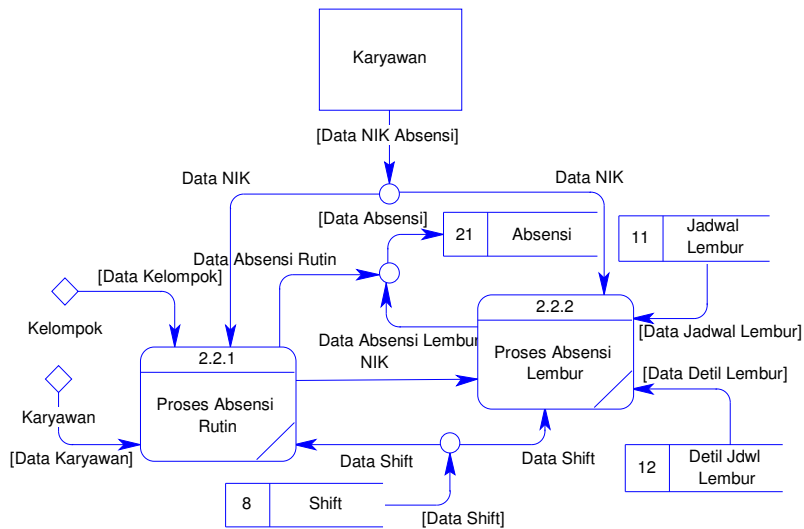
Karyawan

[Data NIK Absensi]

Data NIK

Data NIK

[Data Absensi]

21 Absensi

11 Jadwal Lembur

Data Absensi Rutin

[Data Kelompok]

Kelompok

2.2.2

Proses Absensi Lembur

[Data Jadwal Lembur]

Data Absensi Lembur

NIK

2.2.1

Proses Absensi Rutin

[Data Detil Lembur]

Karyawan

[Data Karyawan]

Data Shift

Data Shift

12 Detil Jdwl Lembur

8 Shift

[Data Shift]